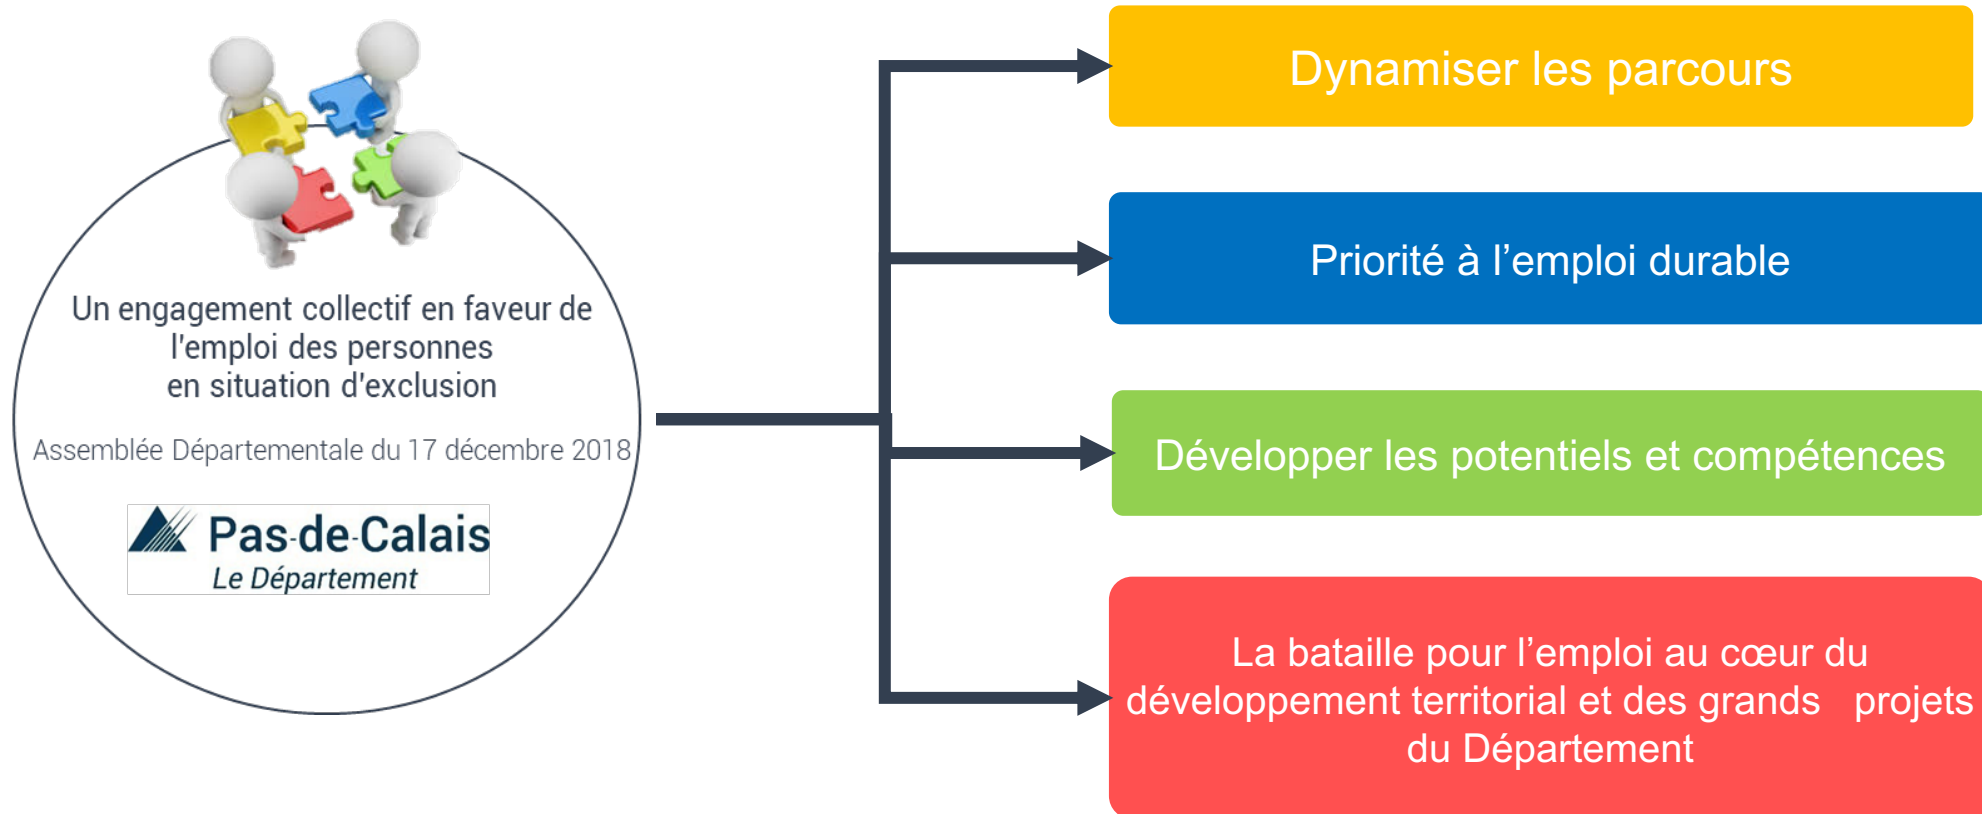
Un engagement collectif en faveur de l'emploi des personnes en situation d'exclusion

Assemblée Départementale du 17 décembre 2018

Pas-de-Calais
Le Département

Dynamiser les parcours

Priorité à l'emploi durable

Développer les potentiels et compétences

La bataille pour l'emploi au cœur du développement territorial et des grands projets du Département